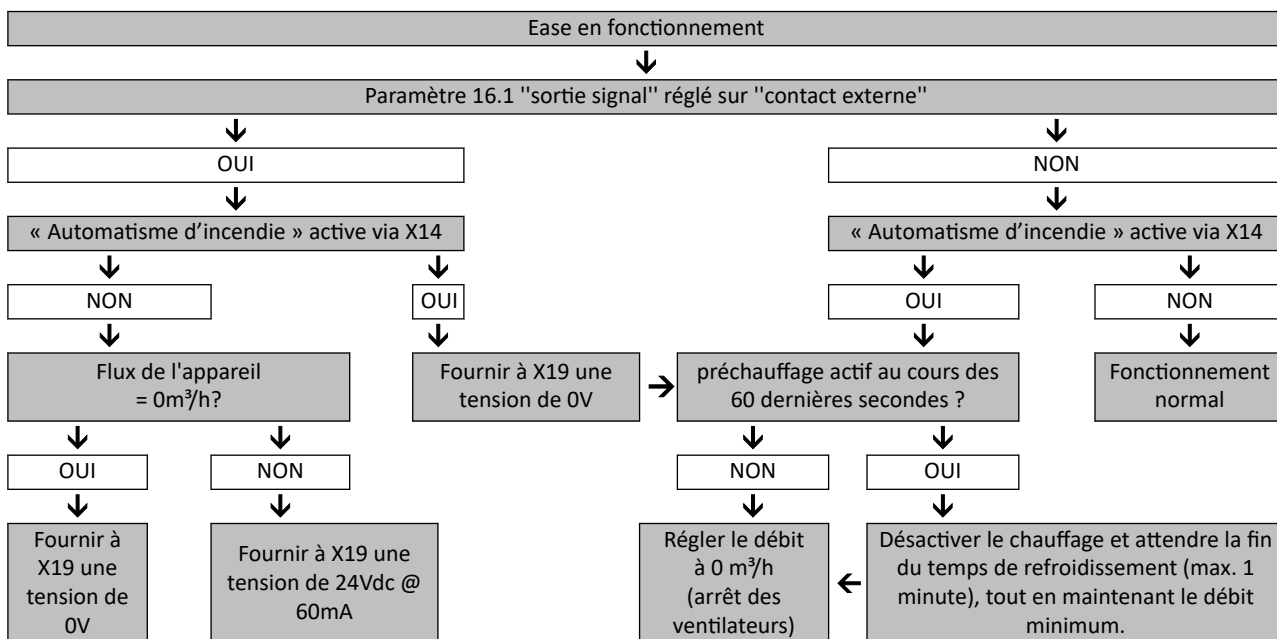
Ease en fonctionnement

Paramètre 16.1 ''sortie signal'' réglé sur ''contact externe''

OUI

« Automatisme d'incendie » active via X14

NON

Flux de l'appareil = 0m³/h?

OUI

Fournir à X19 une tension de 0V

NON

Fournir à X19 une tension de 24Vdc @ 60mA

OUI

Fournir à X19 une tension de 0V

NON

« Automatisme d'incendie » active via X14

OUI

préchauffage actif au cours des 60 dernières secondes ?

NON

Régler le débit à 0 m³/h (arrêt des ventilateurs)

OUI

Désactiver le chauffage et attendre la fin du temps de refroidissement (max. 1 minute), tout en maintenant le débit minimum.

NON

Fonctionnement normal